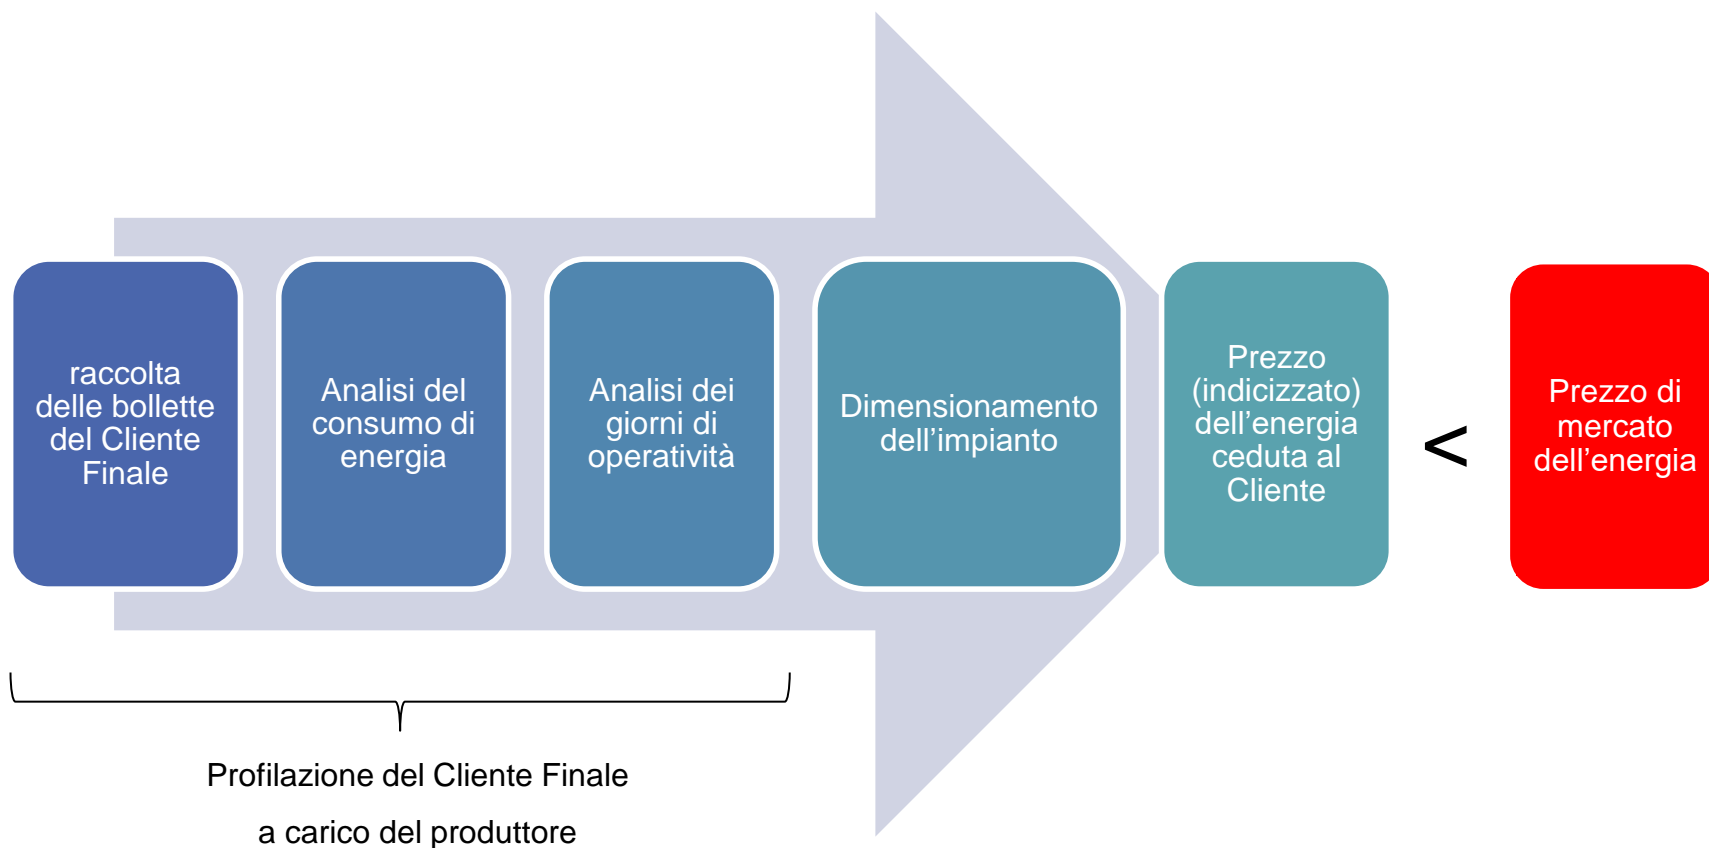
raccolta delle bollette del Cliente Finale

Analisi del consumo di energia

Analisi dei giorni di operatività

Dimensionamento dell’impianto

Prezzo (indicizzato) dell’energia ceduta al Cliente

<

Prezzo di mercato dell’energia

Profilazione del Cliente Finale

a carico del produttore